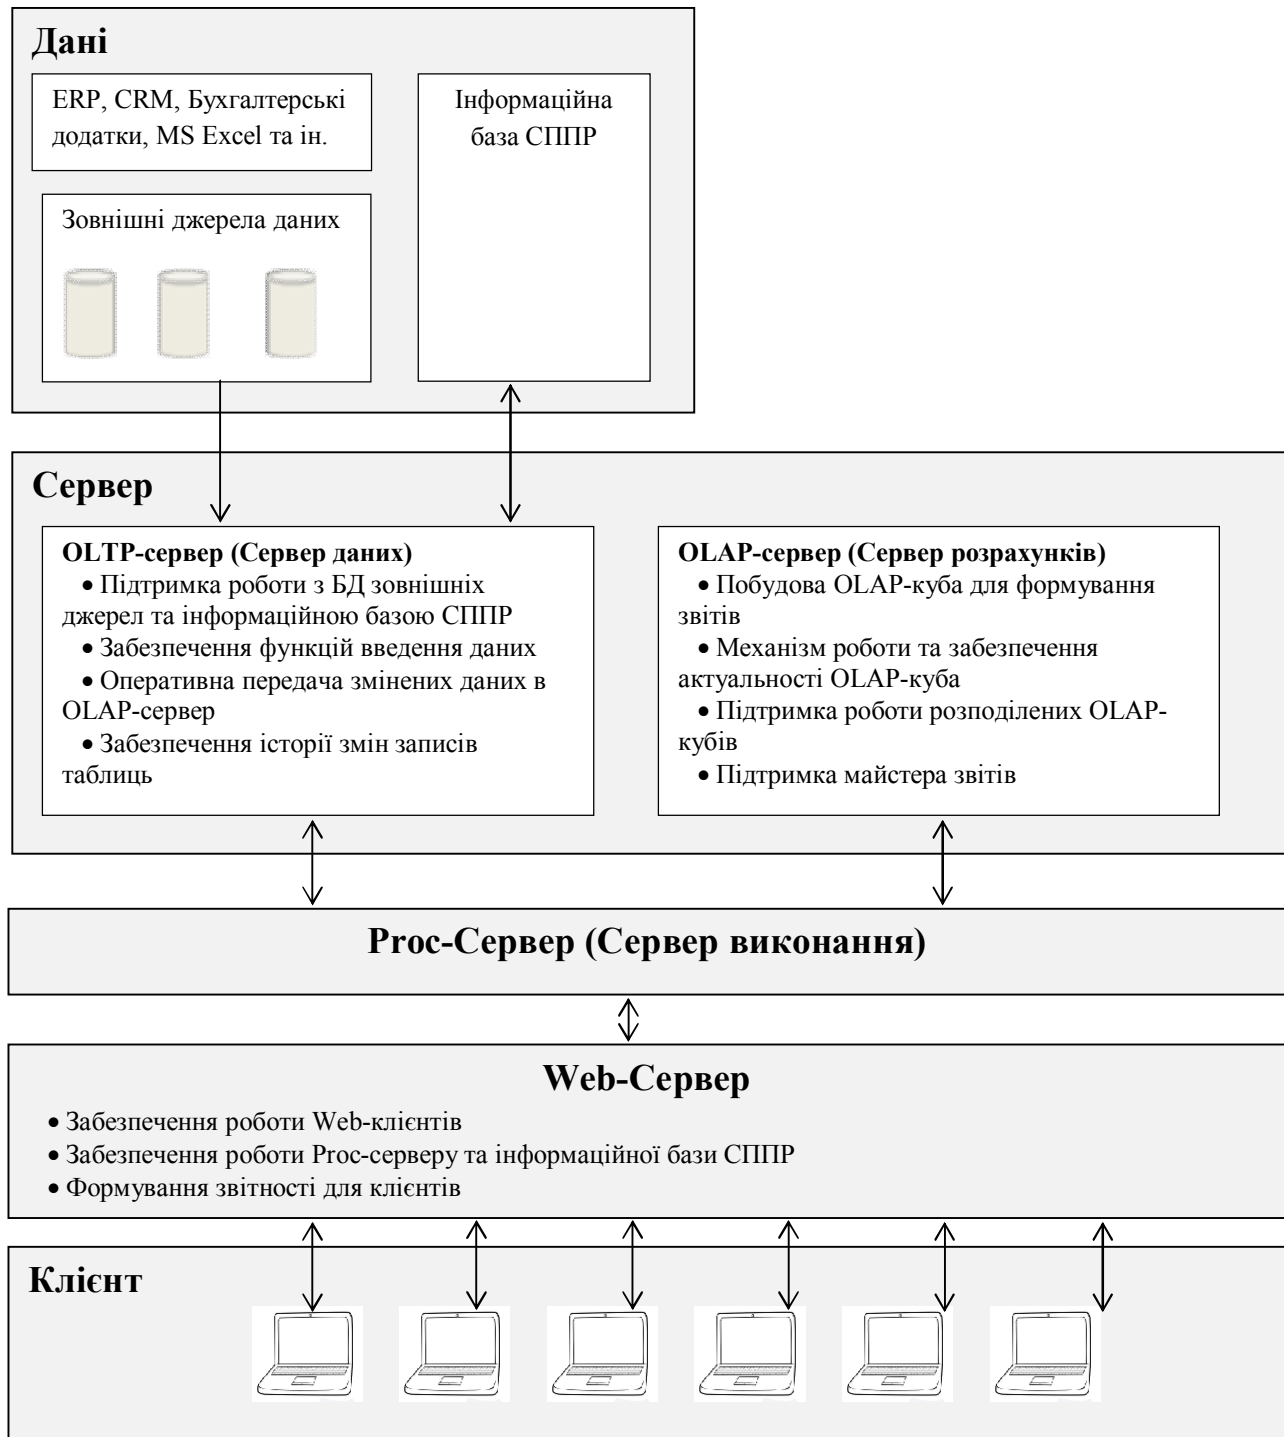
Дані

ERP, CRM, Бухгалтерські додатки, MS Excel та ін.

Зовнішні джерела даних

Інформаційна база СППР

Сервер

OLTP-сервер (Сервер даних)
• Підтримка роботи з БД зовнішніх джерел та інформаційною базою СППР
• Забезпечення функцій введення даних
• Оперативна передача змінених даних в OLAP-сервер
• Забезпечення історії змін записів таблиць

OLAP-сервер (Сервер розрахунків)
• Побудова OLAP-куба для формування звітів
• Механізм роботи та забезпечення актуальності OLAP-куба
• Підтримка роботи розподілених OLAP-кубів
• Підтримка майстера звітів

Proc-Сервер (Сервер виконання)

Web-Сервер
• Забезпечення роботи Web-клієнтів
• Забезпечення роботи Proc-серверу та інформаційної бази СППР
• Формування звітності для клієнтів

Клієнт